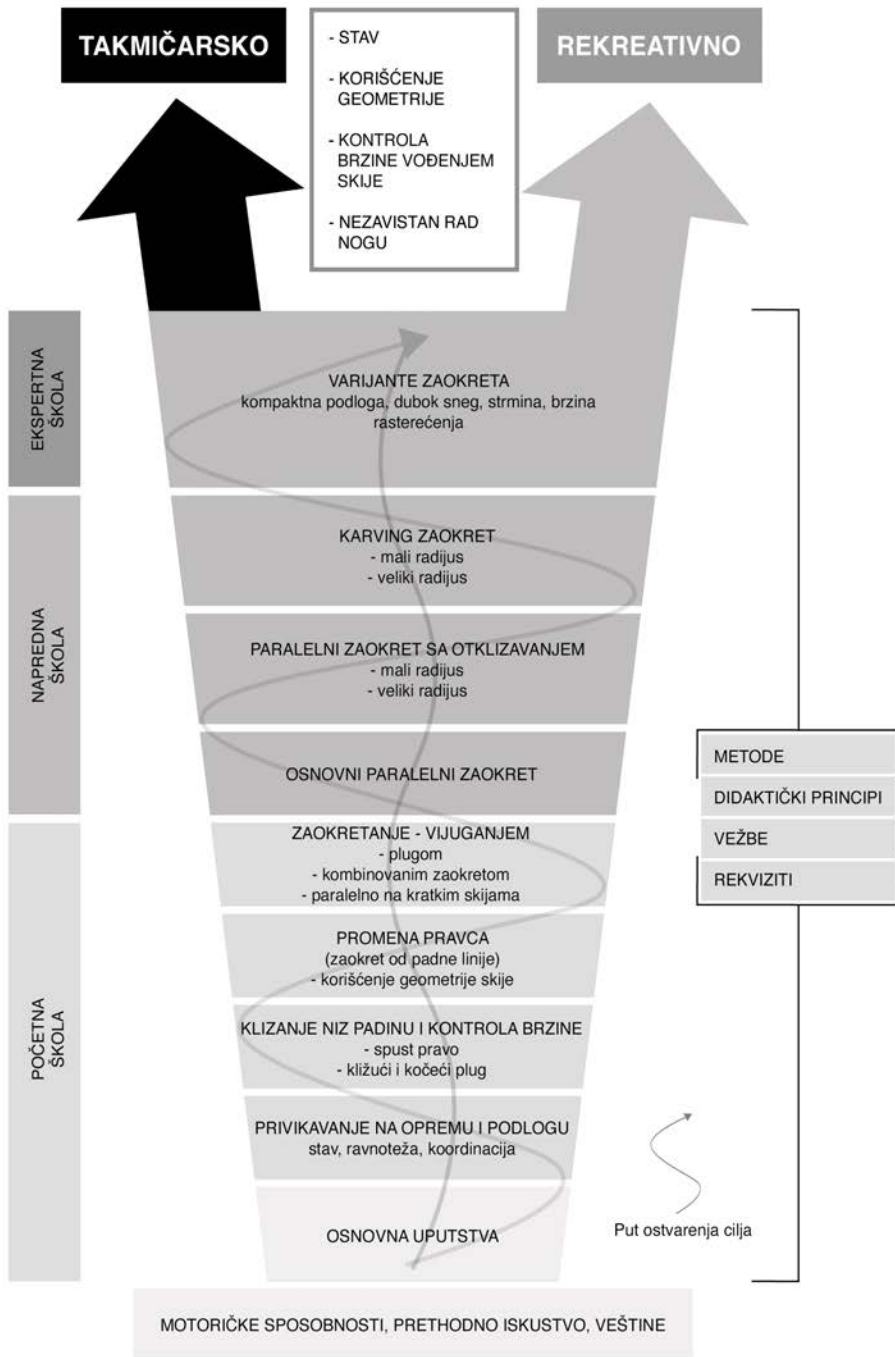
TAKMIČARSKO

- STAV
- KORIŠĆENJE GEOMETRIJE
- KONTROLA BRZINE VOĐENJEM SKIJE
- NEZAVISTAN RAD NOGU

REKREATIVNO

EKSPERTNA ŠKOLA

VARIJANTE ZAOKRETA
kompaktna podloga, dubok sneg, strmina, brzina rasterećenja

NAPREDNA ŠKOLA

KARVING ZAOKRET
- mali radijus
- veliki radijus

PARALELNI ZAOKRET SA OTKLIZAVANJEM
- mali radijus
- veliki radijus

OSNOVNI PARALELNI ZAOKRET

METODE
DIDAKTIČKI PRINCIPI
VEŽBE
REKVIZITI

POČETNA ŠKOLA

ZAOKRETANJE - VIJUGANJEM
- plugom
- kombinovanim zaokretom
- paralelno na kratkim skijama

PROMENA PRAVCA
(zaokret od padne linije)
- korišćenje geometrije skije

KLIZANJE NIZ PADINU I KONTROLA BRZINE
- spust pravo
- kližući i kočeći plug

PRIVIKAVANJE NA OPREMU I PODLOGU
stav, ravnoteža, koordinacija

OSNOVNA UPUTSTVA

Put ostvarenja cilja

MOTORIČKE SPOSOBNOSTI, PRETHODNO ISKUSTVO, VEŠTINE